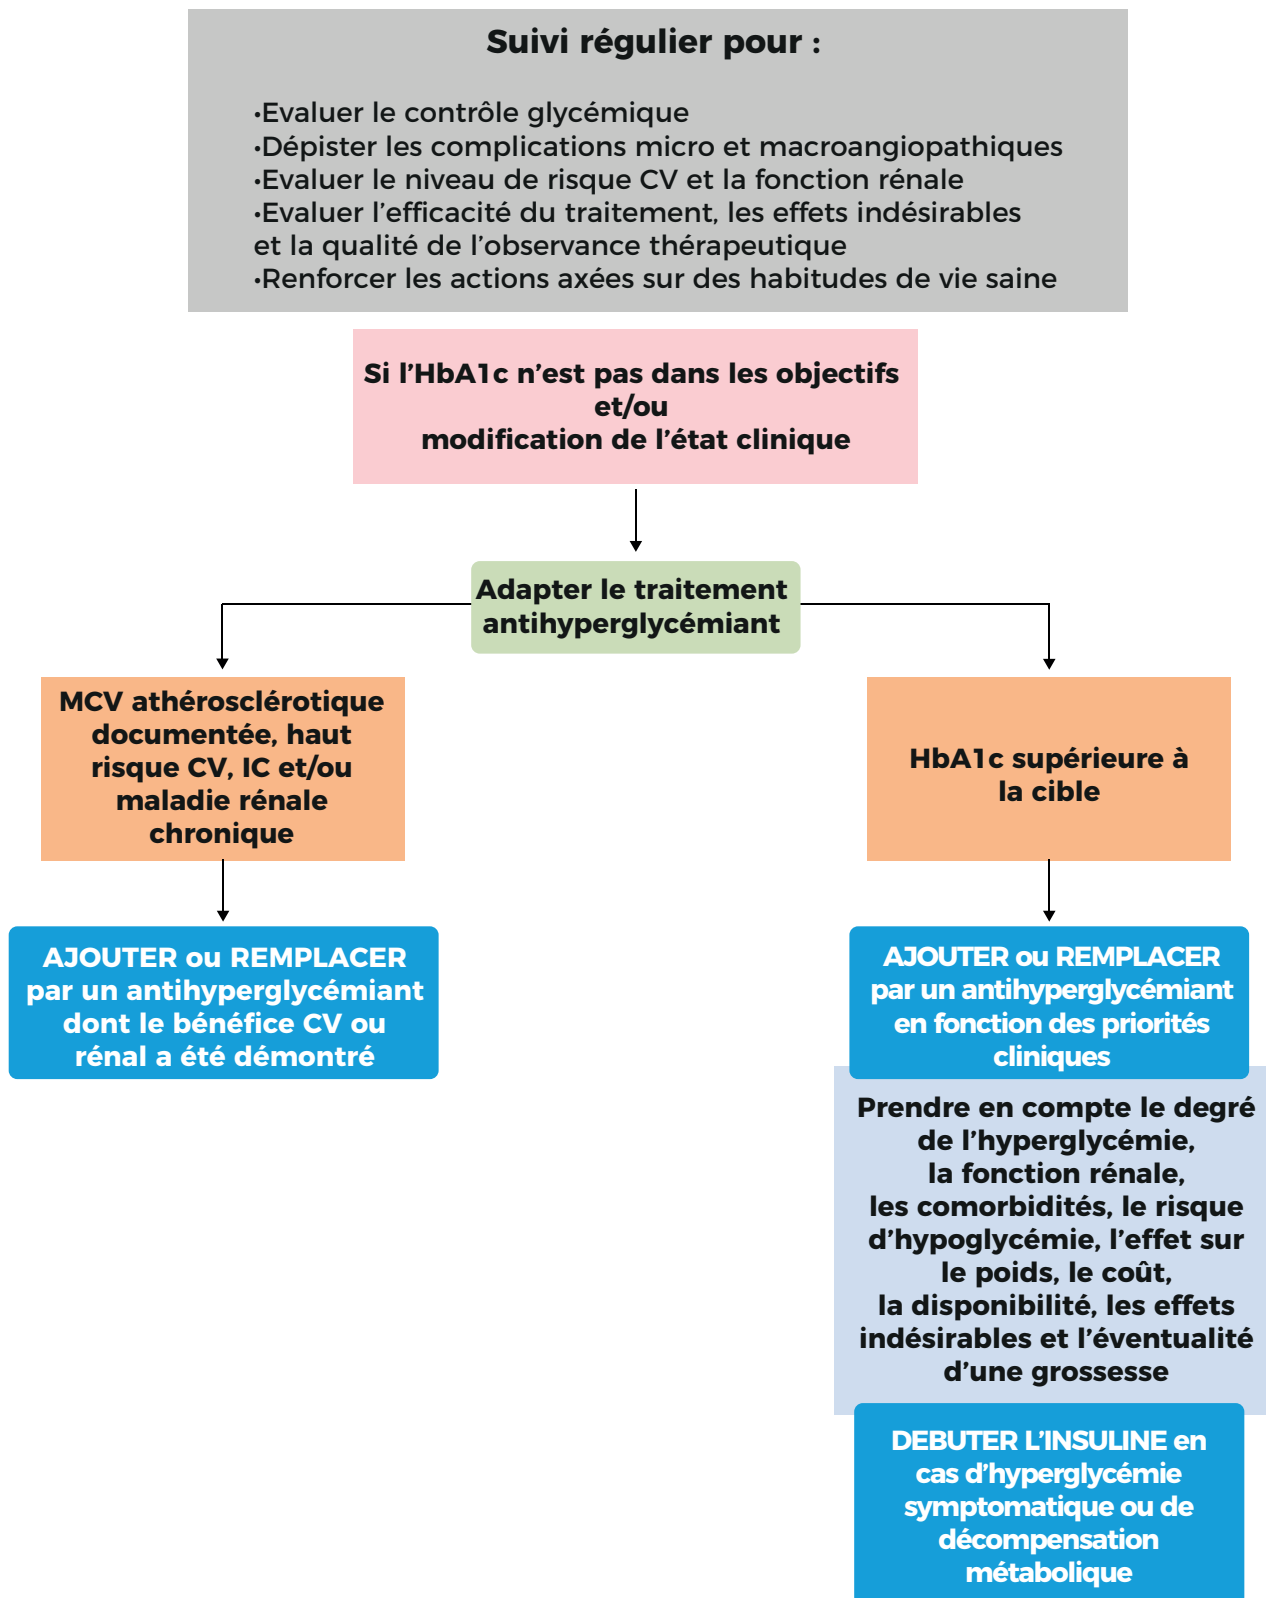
Suivi régulier pour :

•Evaluer le contrôle glycémique
•Dépister les complications micro et macroangiopathiques
•Evaluer le niveau de risque CV et la fonction rénale
•Evaluer l’efficacité du traitement, les effets indésirables et la qualité de l’observance thérapeutique
•Renforcer les actions axées sur des habitudes de vie saine

Si l’HbA1c n’est pas dans les objectifs et/ou modification de l’état clinique

Adapter le traitement antihyperglycémiant

MCV athérosclérotique documentée, haut risque CV, IC et/ou maladie rénale chronique

AJOUTER ou REMPLACER par un antihyperglycémiant dont le bénéfice CV ou rénal a été démontré

HbA1c supérieure à la cible

AJOUTER ou REMPLACER par un antihyperglycémiant en fonction des priorités cliniques

Prendre en compte le degré de l’hyperglycémie, la fonction rénale, les comorbidités, le risque d’hypoglycémie, l’effet sur le poids, le coût, la disponibilité, les effets indésirables et l’éventualité d’une grossesse

DEBUTER L’INSULINE en cas d’hyperglycémie symptomatique ou de décompensation métabolique